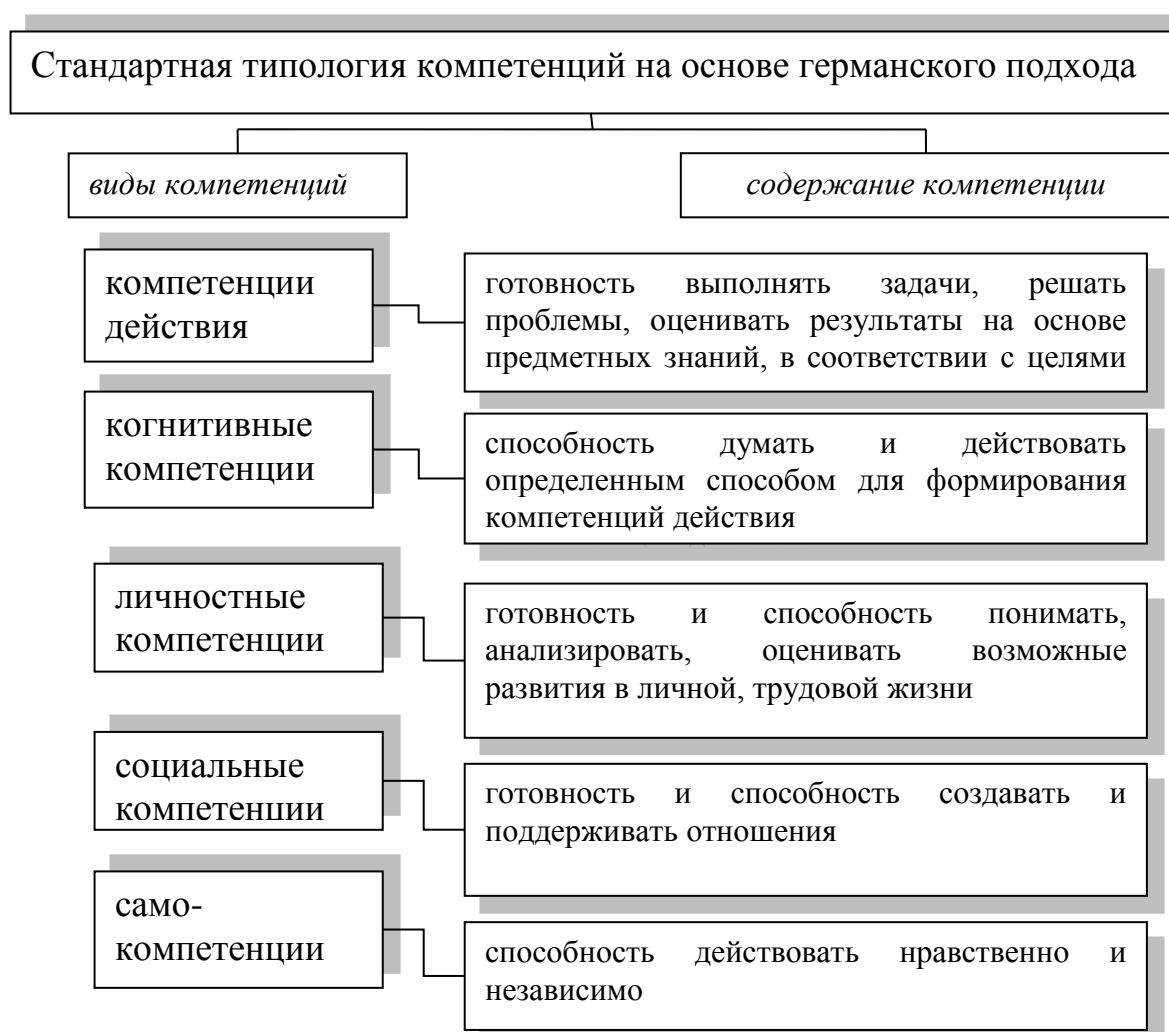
Стандартная типология компетенций на основе германского подхода

виды компетенций

содержание компетенции

компетенции действия

готовность выполнять задачи, решать проблемы, оценивать результаты на основе предметных знаний, в соответствии с целями

когнитивные компетенции

способность думать и действовать определенным способом для формирования компетенций действия

личностные компетенции

готовность и способность понимать, анализировать, оценивать возможные развития в личной, трудовой жизни

социальные компетенции

готовность и способность создавать и поддерживать отношения

само-компетенции

способность действовать нравственно и независимо